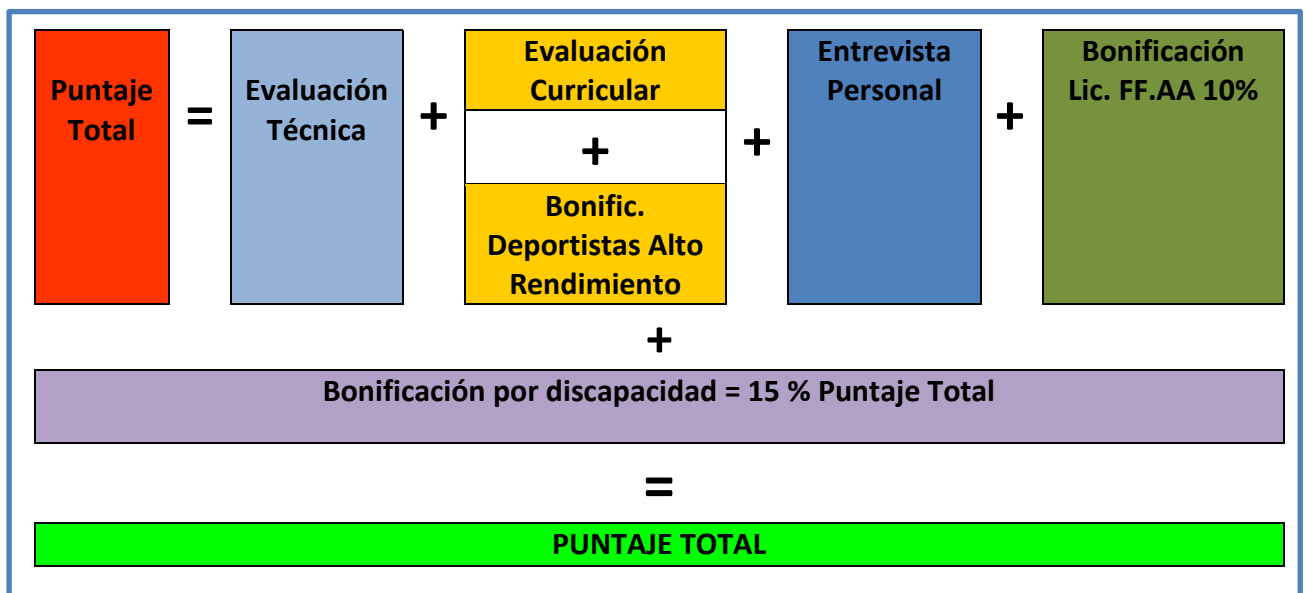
Puntaje Total

=

Evaluación Técnica

+

Evaluación Curricular

+

Bonific. Deportistas Alto Rendimiento

+

Entrevista Personal

+

Bonificación Lic. FF.AA 10%

+

Bonificación por discapacidad = 15 % Puntaje Total

=

PUNTAJE TOTAL